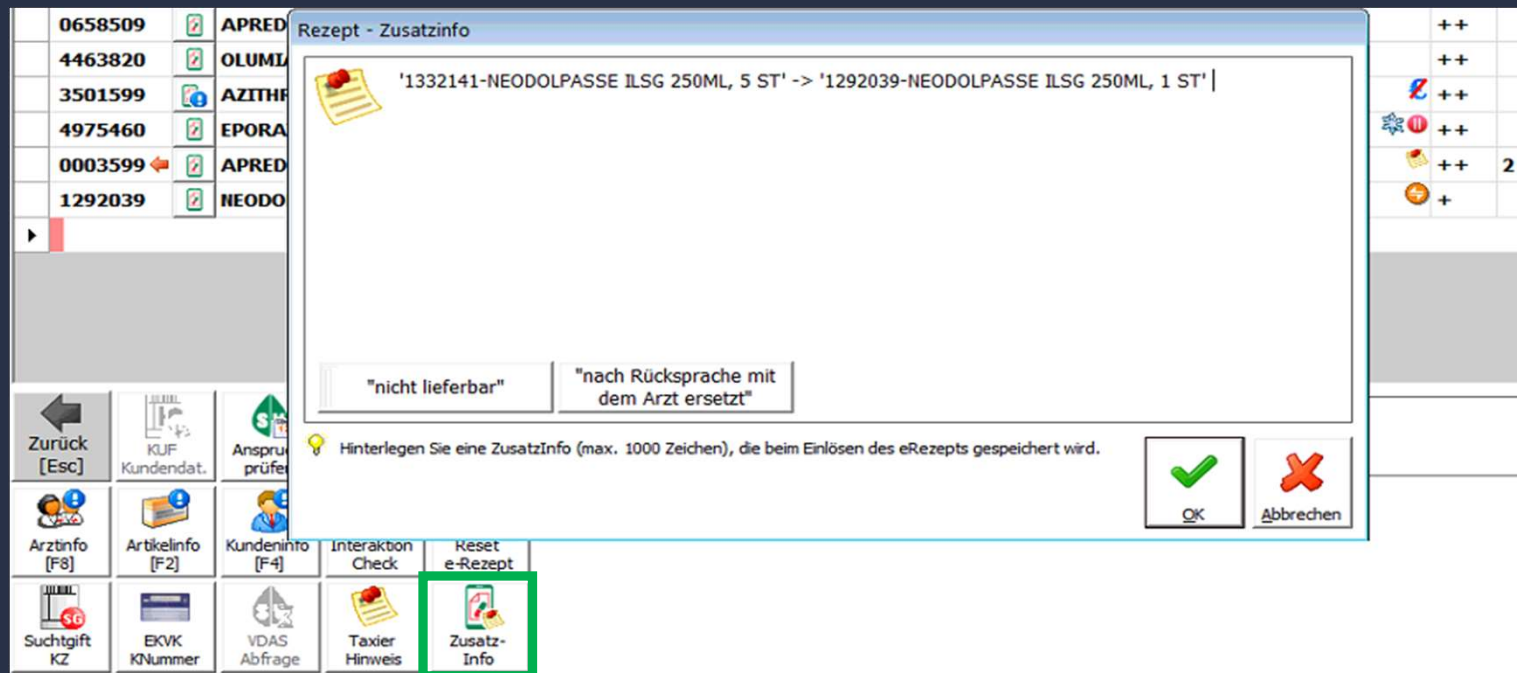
| 0658509 | APRED | ++ |
|---|---|---|
| 4463820 | OLUMI | ++ |
| 3501599 | AZITHR | ++ |
| 4975460 | EPORA | ++ |
| 0003599 | APRED | ++ 2 |
| 1292039 | NEODO | + |

Rezept - Zusatzinfo

'1332141-NEODOLPASSE ILSG 250ML, 5 ST' -> '1292039-NEODOLPASSE ILSG 250ML, 1 ST'

"nicht lieferbar"

"nach Rücksprache mit dem Arzt ersetzt"

Hinterlegen Sie eine ZusatzInfo (max. 1000 Zeichen), die beim Einlösen des eRezepts gespeichert wird.

OK

Abbrechen

Zurück [Esc]

KUF Kundendat.

Anspruc prüfen

Arztinfo [F8]

Artikelinfo [F2]

Kundeninfo [F4]

Interaktion Check

Reset e-Rezept

Suchtgift KZ

EKVK KNummer

VDAS Abfrage

Taxier Hinweis

Zusatz-Info